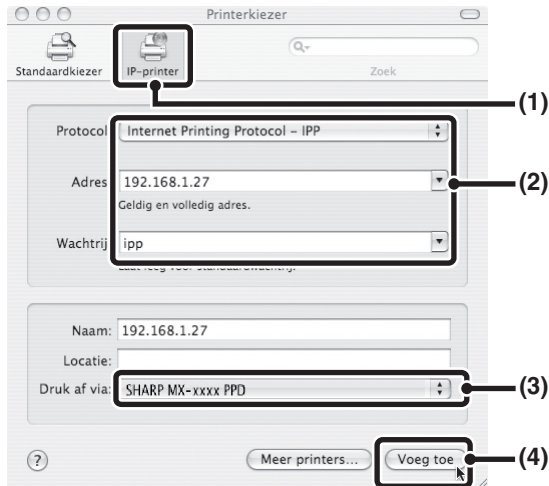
Printerkiezer

Standaardkiezer

IP-printer

Zoek

(1)

Protocol Internet Printing Protocol – IPP

Adres 192.168.1.27

Geldig en volledig adres.

(2)

Wachtrij ipp

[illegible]

Naam: 192.168.1.27

Locatie:

Druk af via: SHARP MX-xxxx PPD

(3)

?

Meer printers...

Voeg toe

(4)